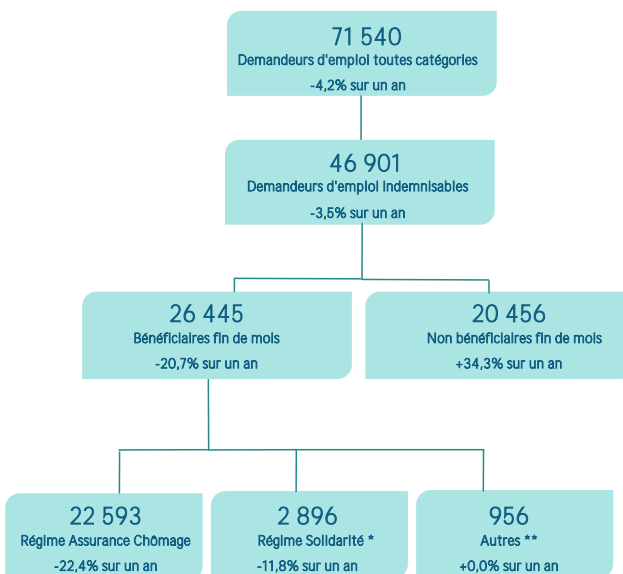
71 540
Demandeurs d'emploi toutes catégories
-4,2% sur un an

46 901
Demandeurs d'emploi indemnisables
-3,5% sur un an

26 445
Bénéficiaires fin de mois
-20,7% sur un an

20 456
Non bénéficiaires fin de mois
+34,3% sur un an

22 593
Régime Assurance Chômage
-22,4% sur un an

2 896
Régime Solidarité *
-11,8% sur un an

956
Autres **
+0,0% sur un an